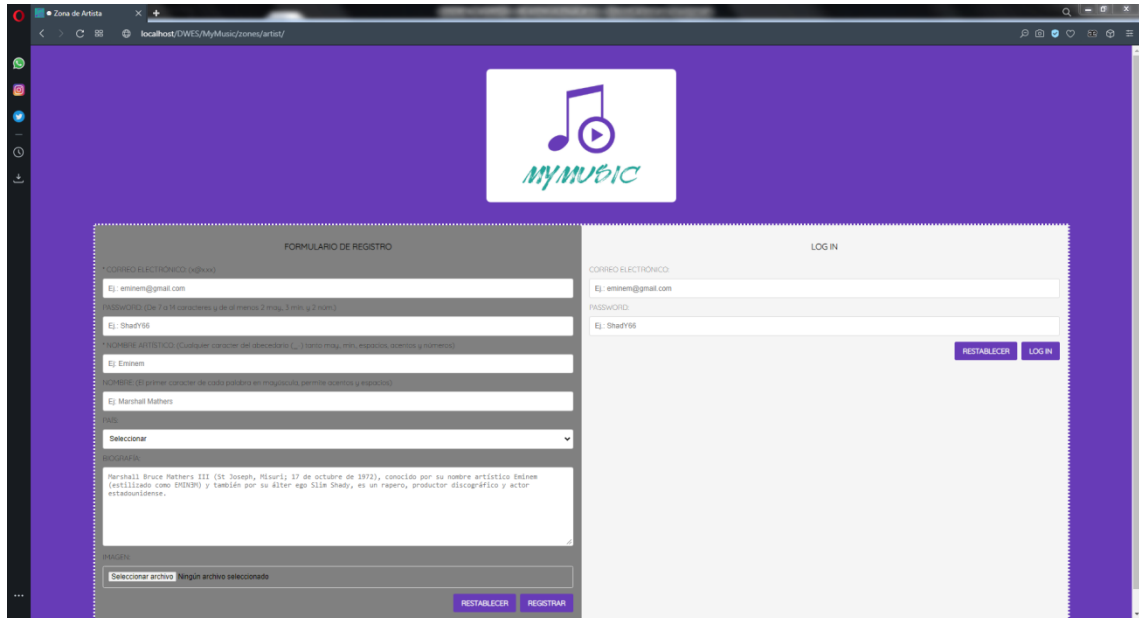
Zona de Artista

localhost/DWES/MyMusic/zones/artist/

MYMUSIC

FORMULARIO DE REGISTRO

* CORREO ELECTRONICO: (x@x.xx)

Ej.: eminem@gmail.com

PASSWORD: (De 7 a 14 caracteres y de al menos 2 may., 3 min. y 2 num.)

Ej.: ShadY66

* NOMBRE ARTISTICO: (Cualquier caracter del abecedario (_,.) cerca may., min., espacios, acentos y números)

Ej: Eminem

NOMBRE: (El primer caracter de cada palabra en mayúscula, permite acentos y espacios)

Ej: Marshall Mathers

PAIS:

Seleccionar

BIOGRAFIA:

Marshall Bruce Mathers III (St Joseph, Misuri; 17 de octubre de 1972), conocido por su nombre artístico Eminem (estilizado como EMINƎM) y también por su álter ego Slim Shady, es un rapero, productor discográfico y actor estadounidense.

IMAGEN:

Seleccionar archivo Ningún archivo seleccionado

RESTABLECER REGISTRAR

LOG IN

CORREO ELECTRONICO:

Ej.: eminem@gmail.com

PASSWORD:

Ej.: ShadY66

RESTABLECER LOG IN